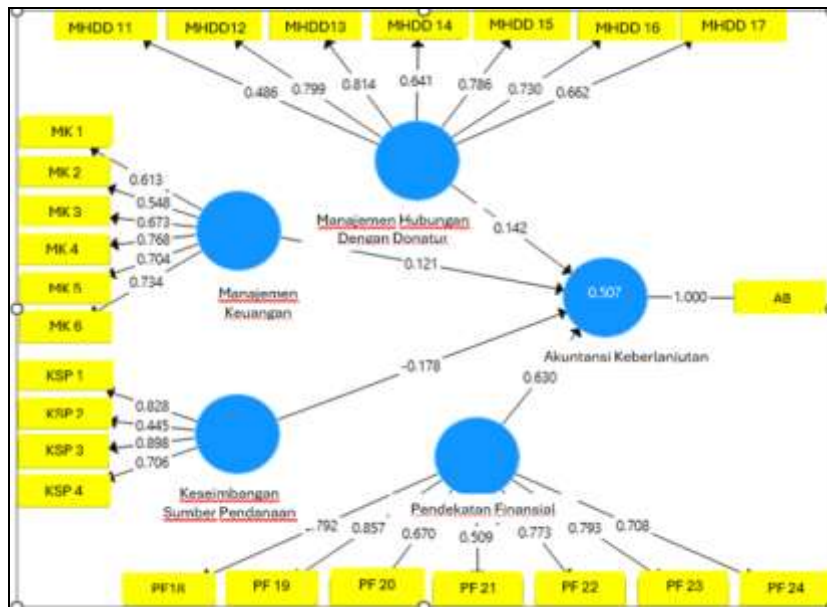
MHDD 11
MHDD12
MHDD13
MHDD 14
MHDD 15
MHDD 16
MHDD 17

0.486
0.799
0.814
0.641
0.786
0.730
0.662

MK 1
MK 2
MK 3
MK 4
MK 5
MK 6

0.613
0.548
0.673
0.768
0.704
0.734

Manajemen Keuangan

Manajemen Hubungan Dengan Donatur

0.142
0.121

0.507
1.000
AB

Akuntansi Keberlanjutan

KSP 1
KSP 2
KSP 3
KSP 4

0.828
0.445
0.898
0.706

-0.178

Keseimbangan Sumber Pendanaan

0.630

Pendekatan Finansial

.792
0.857
0.670
0.509
0.773
0.793
0.708

PF18
PF 19
PF 20
PF 21
PF 22
PF 23
PF 24